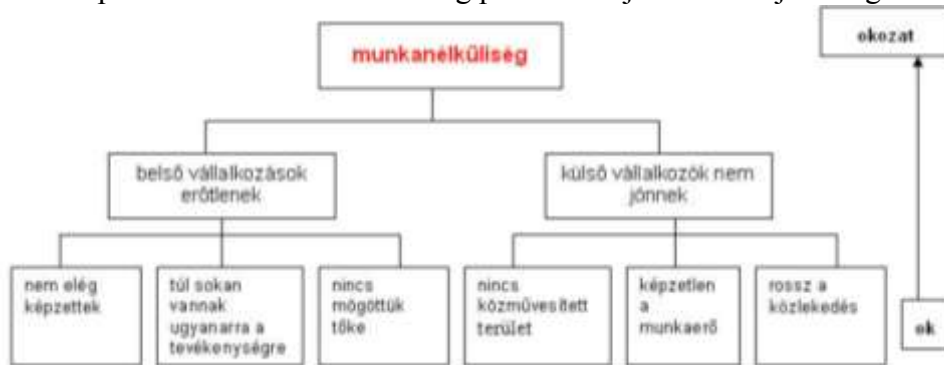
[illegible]

okozat

munkanélküliség

belső vállalkozások erőtlenek

külső vállalkozók nem jönnek

nem elég képzettek

túl sokan vannak ugyanarra a tevékenységre

nincs mögöttük tőke

nincs közművesített terület

képzetlen a munkaerő

rossz a közlekedés

ok